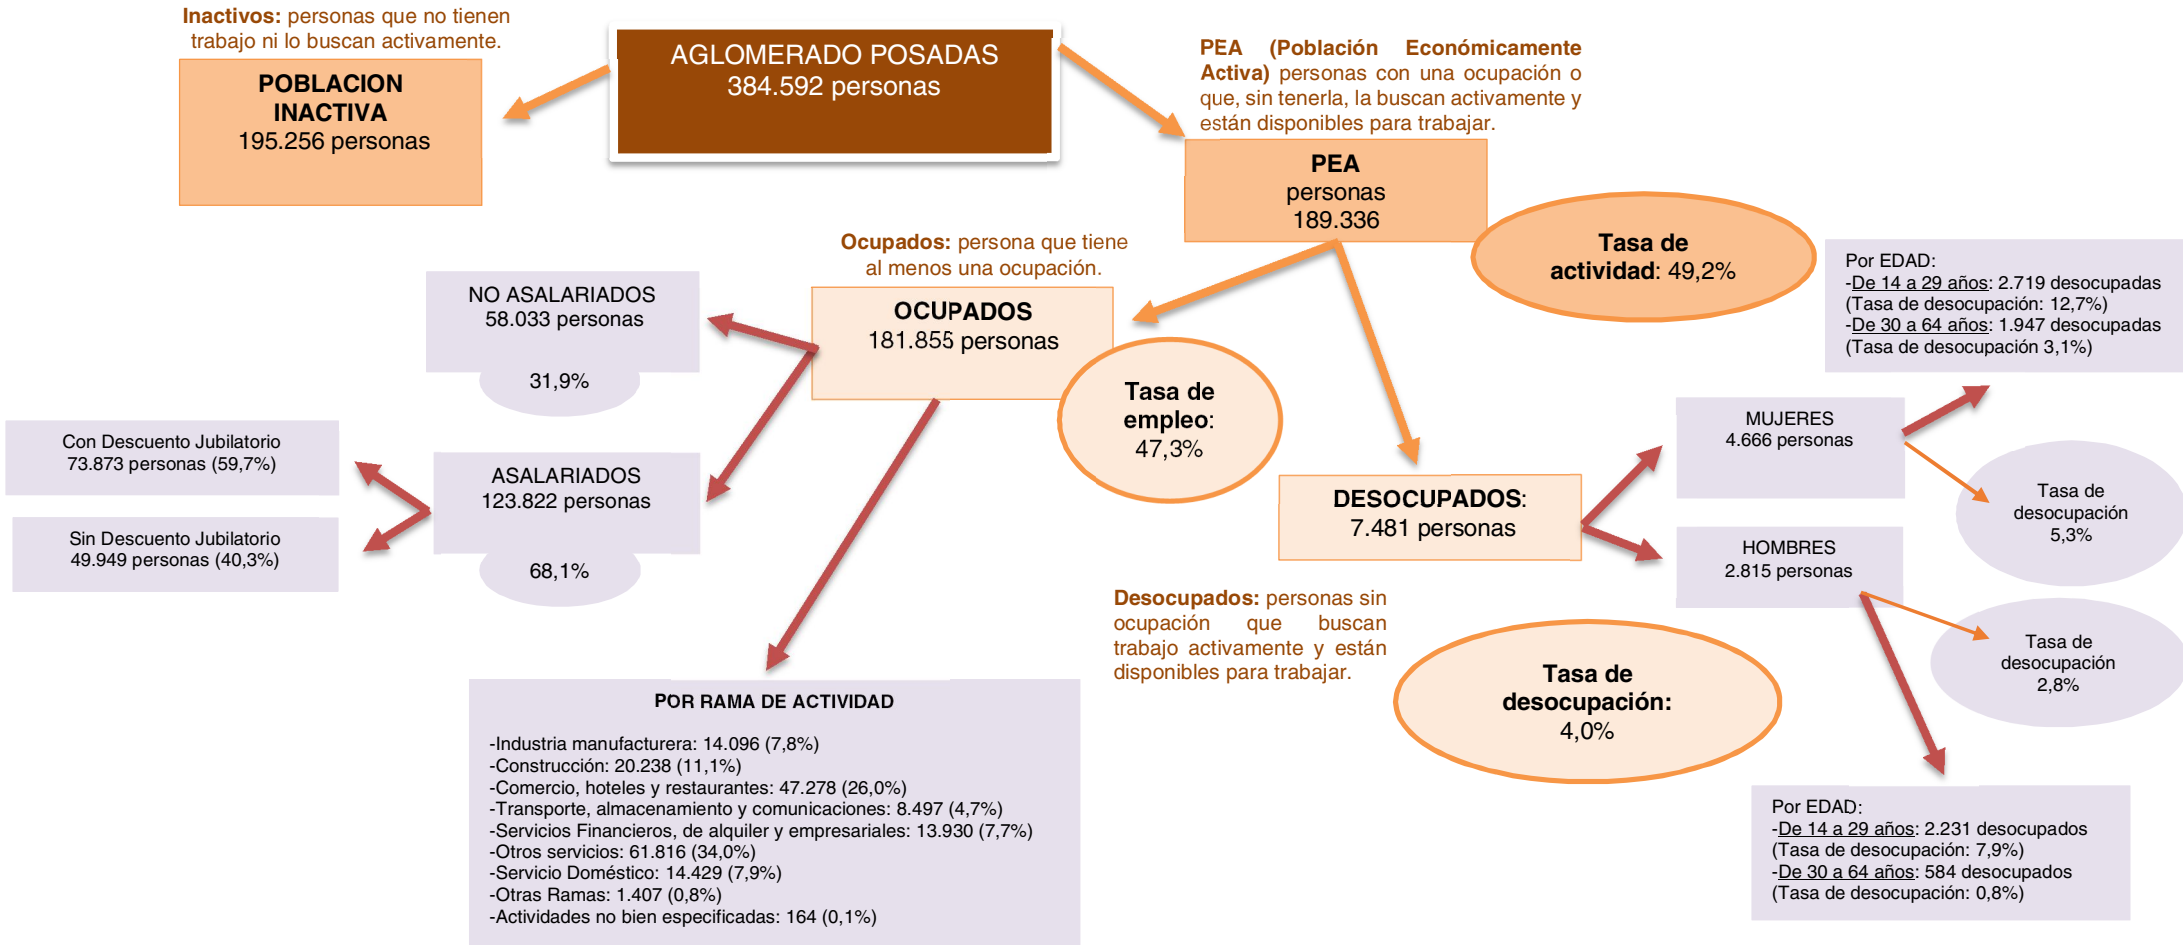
**Inactivos:** personas que no tienen trabajo ni lo buscan activamente.

**POBLACION INACTIVA**
195.256 personas

AGLOMERADO POSADAS
384.592 personas

**PEA (Población Económicamente Activa)** personas con una ocupación o que, sin tenerla, la buscan activamente y están disponibles para trabajar.

**PEA**
personas
189.336

**Tasa de actividad**: 49,2%

Por EDAD:
-De 14 a 29 años: 2.719 desocupadas (Tasa de desocupación: 12,7%)
-De 30 a 64 años: 1.947 desocupadas (Tasa de desocupación 3,1%)

**Ocupados:** persona que tiene al menos una ocupación.

NO ASALARIADOS
58.033 personas

31,9%

**OCUPADOS**
181.855 personas

**Tasa de empleo**:
47,3%

Con Descuento Jubilatorio
73.873 personas (59,7%)

Sin Descuento Jubilatorio
49.949 personas (40,3%)

ASALARIADOS
123.822 personas

68,1%

MUJERES
4.666 personas

Tasa de desocupación
5,3%

**DESOCUPADOS**:
7.481 personas

HOMBRES
2.815 personas

Tasa de desocupación
2,8%

**Desocupados:** personas sin ocupación que buscan trabajo activamente y están disponibles para trabajar.

**Tasa de desocupación:**
4,0%

**POR RAMA DE ACTIVIDAD**

-Industria manufacturera: 14.096 (7,8%)
-Construcción: 20.238 (11,1%)
-Comercio, hoteles y restaurantes: 47.278 (26,0%)
-Transporte, almacenamiento y comunicaciones: 8.497 (4,7%)
-Servicios Financieros, de alquiler y empresariales: 13.930 (7,7%)
-Otros servicios: 61.816 (34,0%)
-Servicio Doméstico: 14.429 (7,9%)
-Otras Ramas: 1.407 (0,8%)
-Actividades no bien especificadas: 164 (0,1%)

Por EDAD:
-De 14 a 29 años: 2.231 desocupados (Tasa de desocupación: 7,9%)
-De 30 a 64 años: 584 desocupados (Tasa de desocupación: 0,8%)